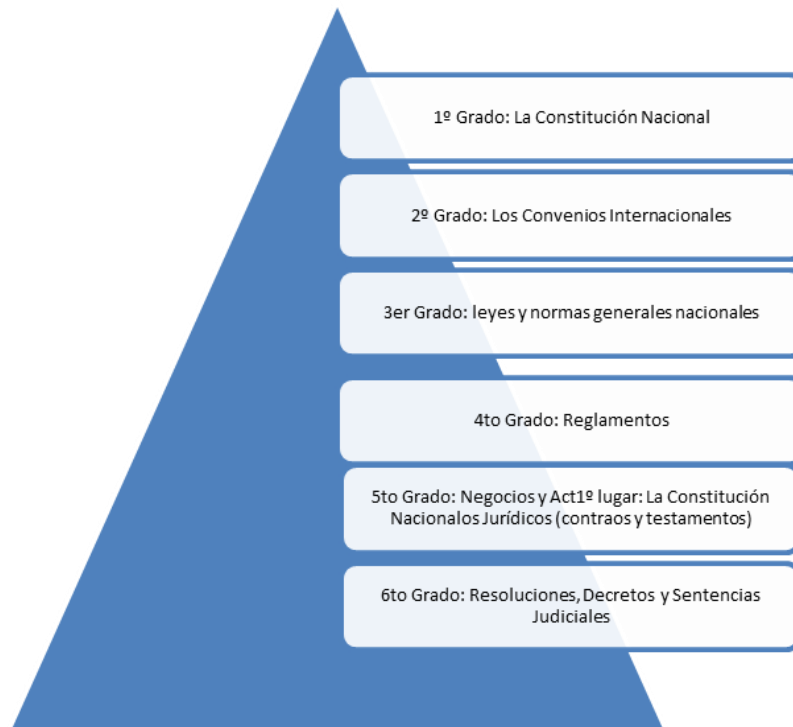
1º Grado: La Constitución Nacional

2º Grado: Los Convenios Internacionales

3er Grado: leyes y normas generales nacionales

4to Grado: Reglamentos

5to Grado: Negocios y Act1º lugar: La Constitución Nacionalos Jurídicos (contraos y testamentos)

6to Grado: Resoluciones, Decretos y Sentencias Judiciales